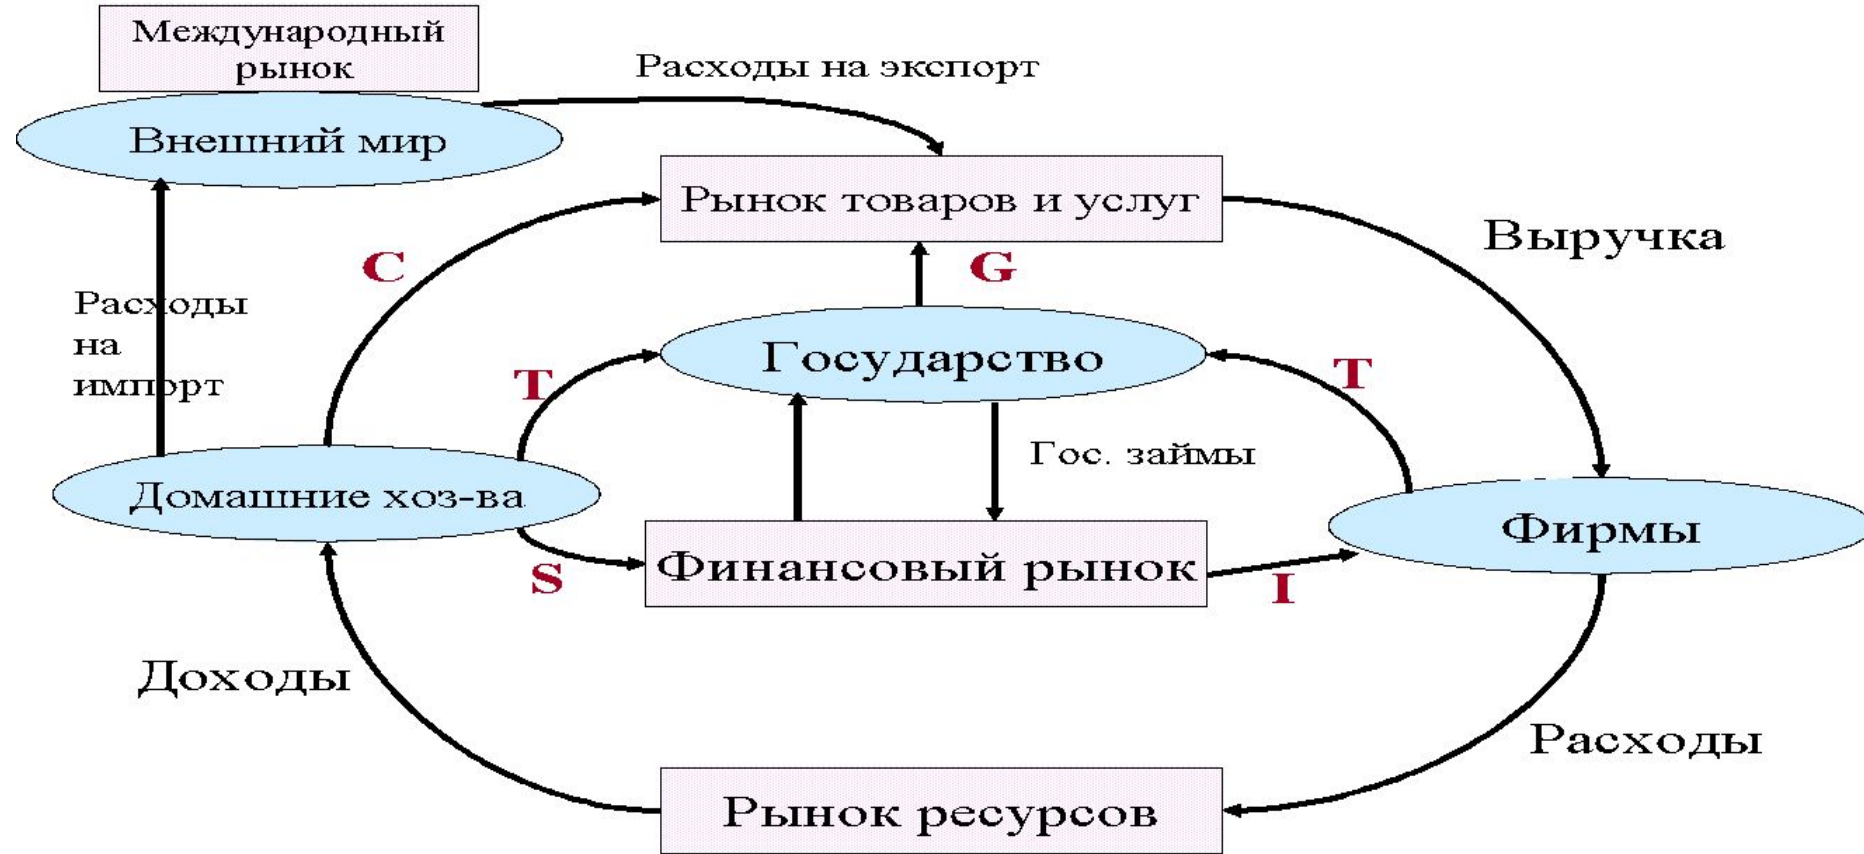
Международный рынок

Расходы на экспорт

Внешний мир

Рынок товаров и услуг

Выручка

C

G

Расходы на импорт

Государство

T

T

Гос. займы

Домашние хоз-ва

Фирмы

Финансовый рынок

S

I

Доходы

Расходы

Рынок ресурсов